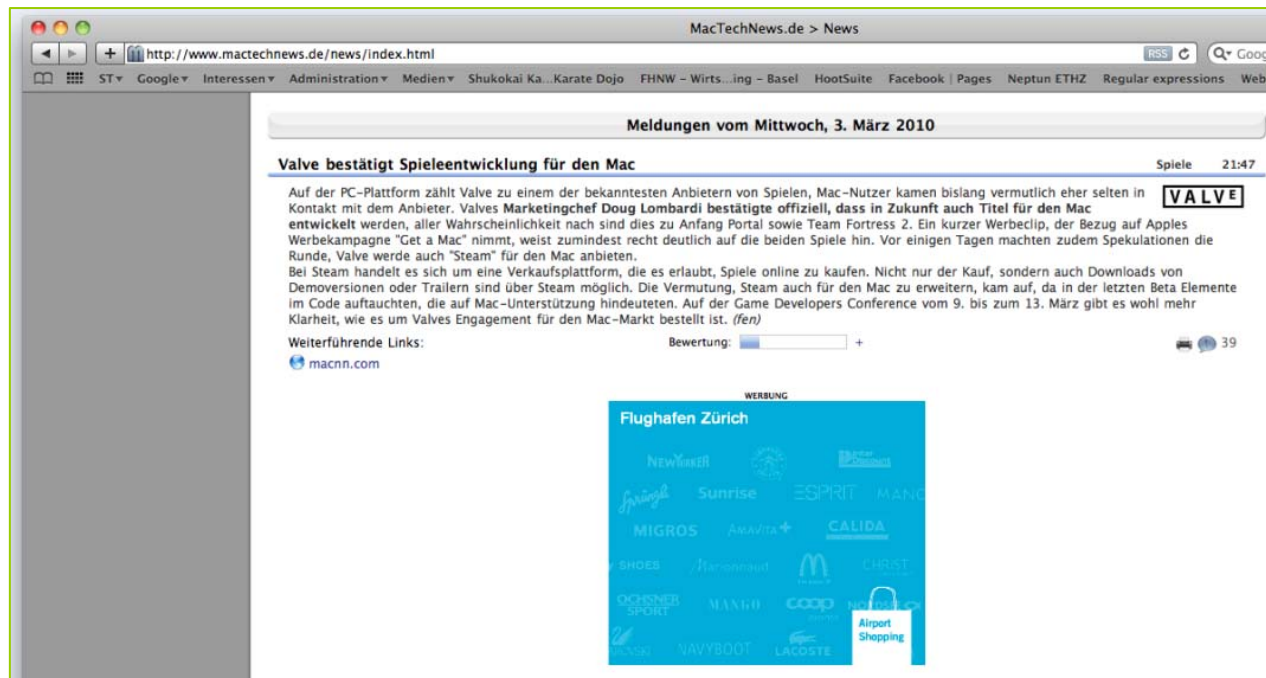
MacTechNews.de > News

http://www.mactechnews.de/news/index.html

RSS

Q▾ Goog

ST▾ Google▾ Interessen▾ Administration▾ Medien▾ Shukokai Ka...Karate Dojo FHNW – Wirts....ing – Basel HootSuite Facebook | Pages Neptun ETHZ Regular expressions Web

Meldungen vom Mittwoch, 3. März 2010

Valve bestätigt Spieleentwicklung für den Mac

Spiele 21:47

VALVE

Auf der PC-Plattform zählt Valve zu einem der bekanntesten Anbietern von Spielen, Mac-Nutzer kamen bislang vermutlich eher selten in Kontakt mit dem Anbieter. Valves **Marketingchef Doug Lombardi bestätigte offiziell, dass in Zukunft auch Titel für den Mac entwickelt** werden, aller Wahrscheinlichkeit nach sind dies zu Anfang Portal sowie Team Fortress 2. Ein kurzer Werbeclip, der Bezug auf Apples Werbekampagne "Get a Mac" nimmt, weist zumindest recht deutlich auf die beiden Spiele hin. Vor einigen Tagen machten zudem Spekulationen die Runde, Valve werde auch "Steam" für den Mac anbieten.
Bei Steam handelt es sich um eine Verkaufsplattform, die es erlaubt, Spiele online zu kaufen. Nicht nur der Kauf, sondern auch Downloads von Demoversionen oder Trailern sind über Steam möglich. Die Vermutung, Steam auch für den Mac zu erweitern, kam auf, da in der letzten Beta Elemente im Code auftauchten, die auf Mac-Unterstützung hindeuteten. Auf der Game Developers Conference vom 9. bis zum 13. März gibt es wohl mehr Klarheit, wie es um Valves Engagement für den Mac-Markt bestellt ist. *(fen)*

Weiterführende Links:

Bewertung: +

39

macnn.com

WERBUNG

Flughafen Zürich

NEWYORKER

Sprüngli Sunrise ESPRIT MANGO

MIGROS AMAVITA CALIDA

SHOES Manor M CHRIST

OCHSNER SPORT MANGO coop

NAVYBOOT LACOSTE

Airport Shopping